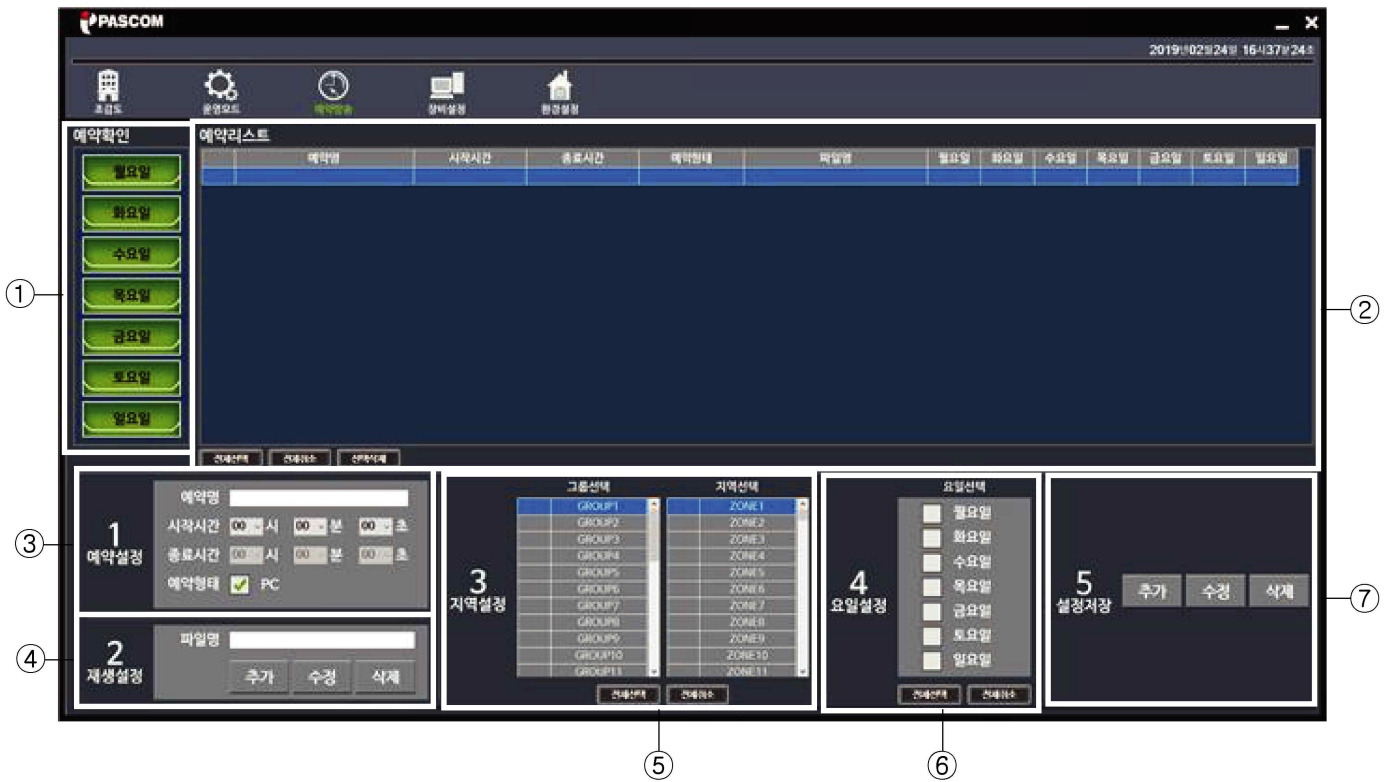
PASCOM

2019년02월24일 16시37분24초

조감도 운영모드 예약방송 장비설정 환경설정

예약확인

월요일
화요일
수요일
목요일
금요일
토요일
일요일

예약리스트

| | 예약명 | 시작시간 | 종료시간 | 예약형태 | 파일명 | 월요일 | 화요일 | 수요일 | 목요일 | 금요일 | 토요일 | 일요일 |
|---|---|---|---|---|---|---|---|---|---|---|---|---|
| | | | | | | | | | | | | |

전체선택 전체취소 선택삭제

①
②

1 예약설정
예약명
시작시간 00 시 00 분 00 초
종료시간 00 시 00 분 00 초
예약형태 PC

③

2 재생설정
파일명
추가 수정 삭제

④

3 지역설정
그룹선택
GROUP1
GROUP2
GROUP3
GROUP4
GROUP5
GROUP6
GROUP7
GROUP8
GROUP9
GROUP10
GROUP11
지역선택
ZONE1
ZONE2
ZONE3
ZONE4
ZONE5
ZONE6
ZONE7
ZONE8
ZONE9
ZONE10
ZONE11
전체선택 전체취소

⑤

4 요일설정
요일선택
월요일
화요일
수요일
목요일
금요일
토요일
일요일
전체선택 전체취소

⑥

5 설정저장
추가 수정 삭제

⑦